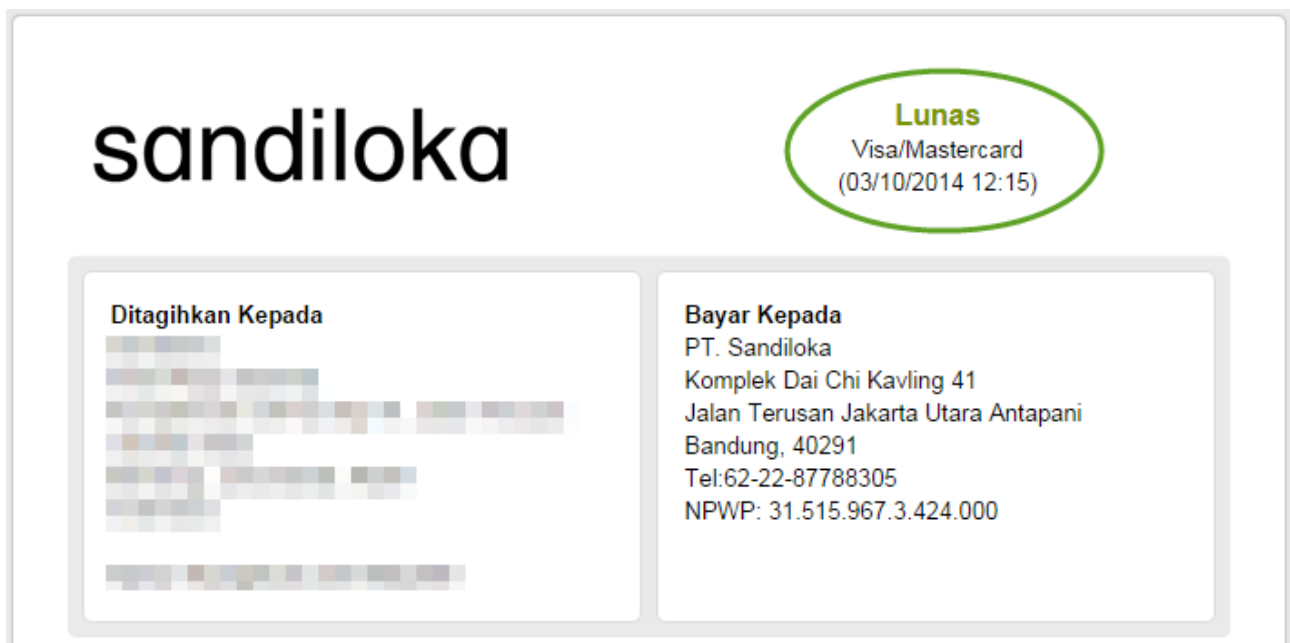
sandiloka

Lunas
Visa/Mastercard
(03/10/2014 12:15)

Ditagihkan Kepada
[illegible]

Bayar Kepada
PT. Sandiloka
Komplek Dai Chi Kavling 41
Jalan Terusan Jakarta Utara Antapani
Bandung, 40291
Tel:62-22-87788305
NPWP: 31.515.967.3.424.000